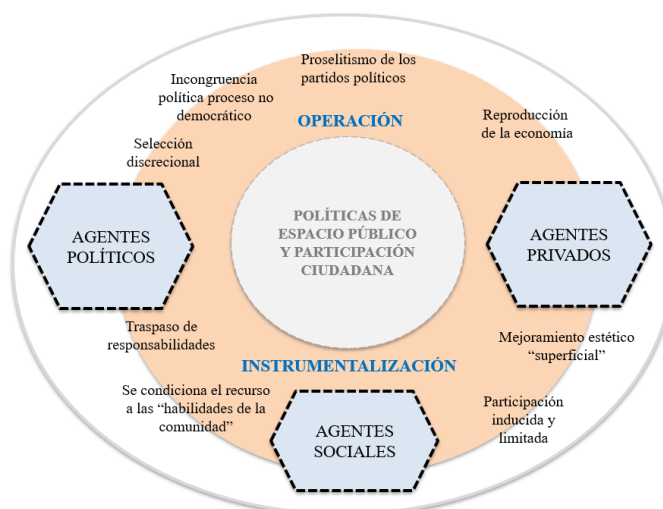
Proselitismo de los partidos políticos

Incongruencia política proceso no democrático

OPERACIÓN

Reproducción de la economía

Selección discrecional

AGENTES POLÍTICOS

POLÍTICAS DE ESPACIO PÚBLICO Y PARTICIPACIÓN CIUDADANA

AGENTES PRIVADOS

Traspaso de responsabilidades

Mejoramiento estético "superficial"

INSTRUMENTALIZACIÓN

Se condiciona el recurso a las "habilidades de la comunidad"

AGENTES SOCIALES

Participación inducida y limitada